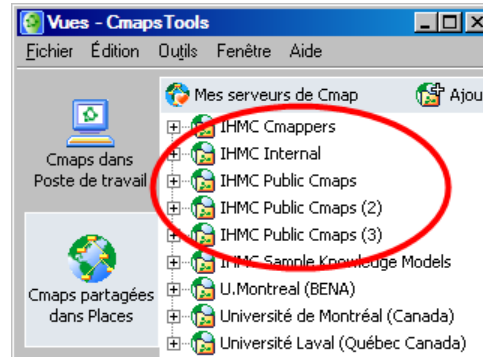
Vues - CmapsTools

Fichier Édition Outils Fenêtre Aide

Cmaps dans Poste de travail

Cmaps partagées dans Places

Mes serveurs de Cmap

Ajou

IHMC Cmappers
IHMC Internal
IHMC Public Cmaps
IHMC Public Cmaps (2)
IHMC Public Cmaps (3)
IHMC Sample Knowledge Models
U.Montreal (BENA)
Université de Montréal (Canada)
Université Laval (Québec Canada)